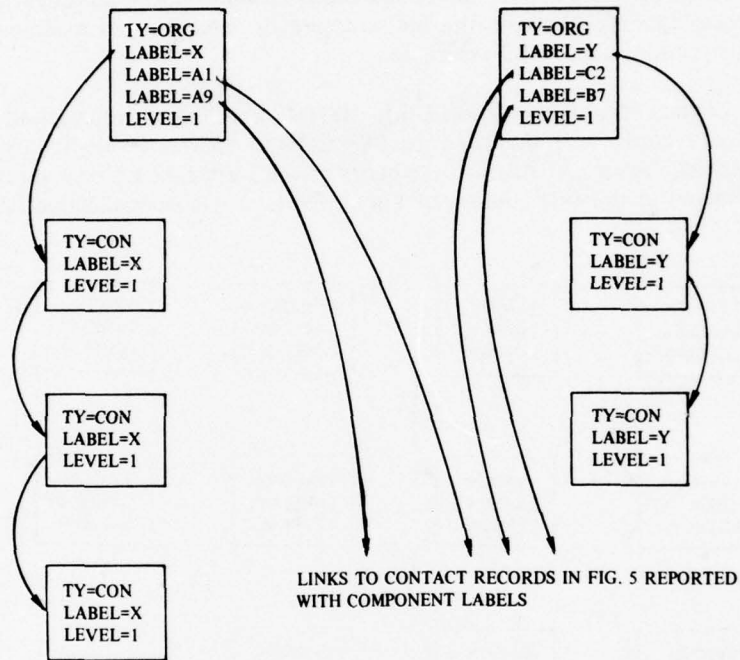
TY=ORG
LABEL=X
LABEL=A1
LABEL=A9
LEVEL=1

TY=ORG
LABEL=Y
LABEL=C2
LABEL=B7
LEVEL=1

TY=CON
LABEL=X
LEVEL=1

TY=CON
LABEL=Y
LEVEL=1

TY=CON
LABEL=X
LEVEL=1

TY=CON
LABEL=Y
LEVEL=1

TY=CON
LABEL=X
LEVEL=1

LINKS TO CONTACT RECORDS IN FIG. 5 REPORTED WITH COMPONENT LABELS